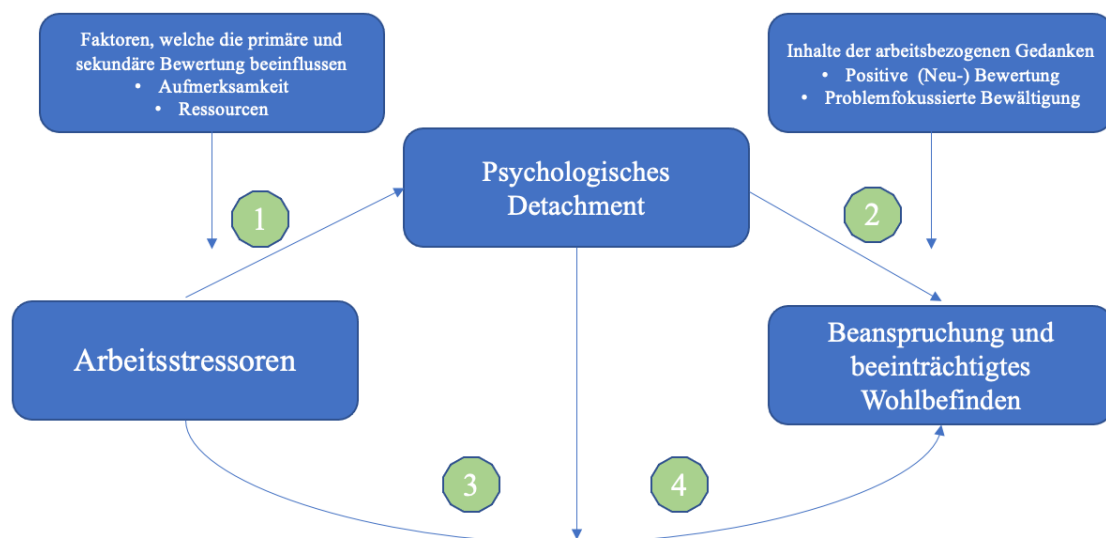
Faktoren, welche die primäre und sekundäre Bewertung beeinflussen
• Aufmerksamkeit
• Ressourcen

Inhalte der arbeitsbezogenen Gedanken
• Positive (Neu-) Bewertung
• Problemfokussierte Bewältigung

Psychologisches Detachment

1

2

Arbeitsstressoren

Beanspruchung und beeinträchtigtes Wohlbefinden

3

4